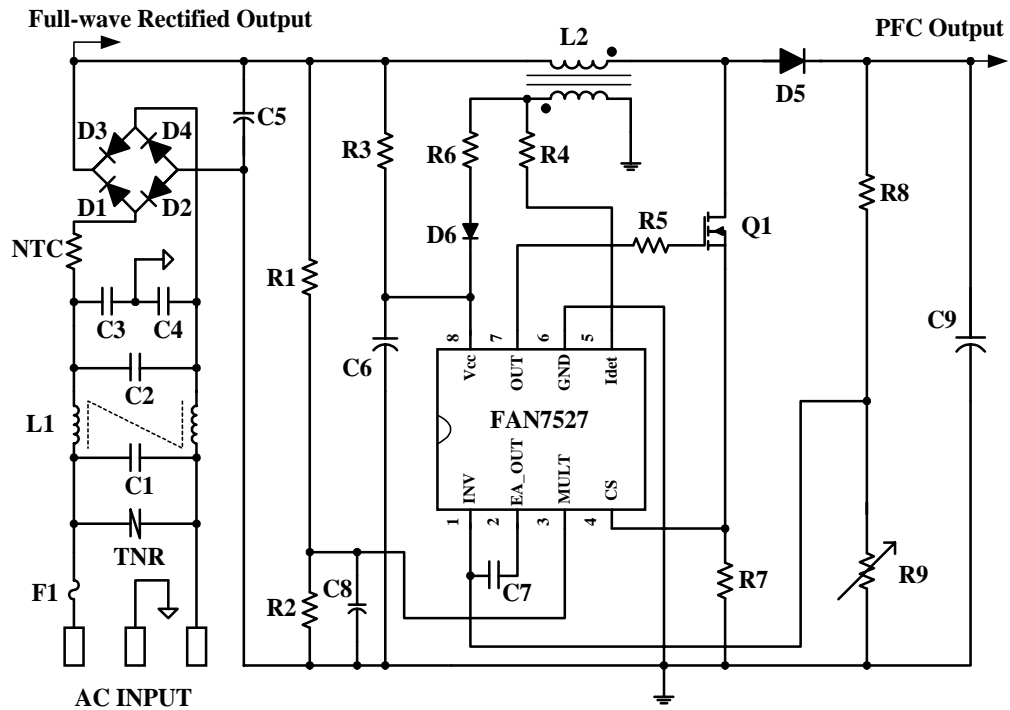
Full-wave Rectified Output

L2

PFC Output

D5

C5

D3 D4

D1 D2

R3

R6

R4

R8

R5

Q1

D6

NTC

R1

C3 C4

8 7 6 5

Vcc OUT GND Idet

C6

C9

C2

FAN7527

L1

C1

INV EA_OUT MULT CS

1 2 3 4

TNR

C7

R7

R9

F1

R2

C8

AC INPUT